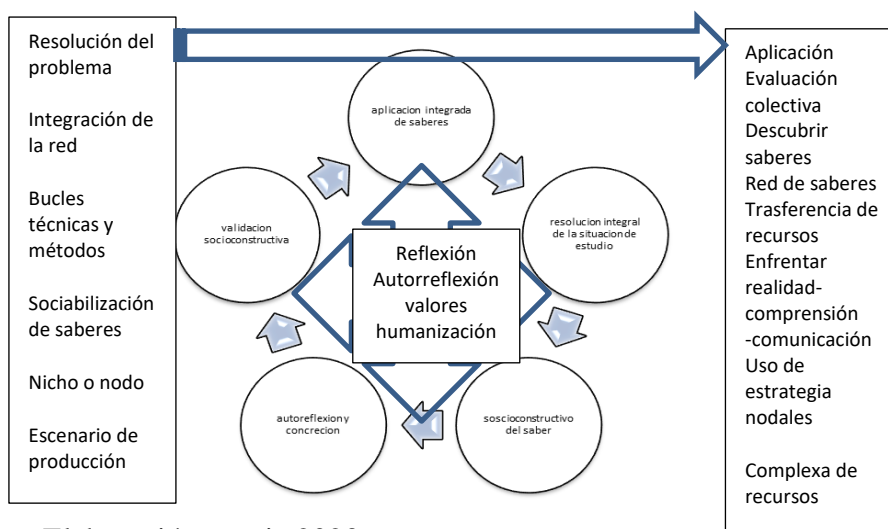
Resolución del problema

Integración de la red

Bucles técnicas y métodos

Sociabilización de saberes

Nicho o nodo

Escenario de producción

aplicacion integrada de saberes

validacion socioconstructiva

resolucion integral de la situacion de estudio

Reflexión
Autorreflexión
valores
humanización

autoreflexion y concrecion

soscioconstructivo del saber

Aplicación
Evaluación colectiva
Descubrir saberes
Red de saberes
Trasferencia de recursos
Enfrentar realidad-comprensión-comunicación
Uso de estrategia nodales

Complexa de recursos

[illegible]